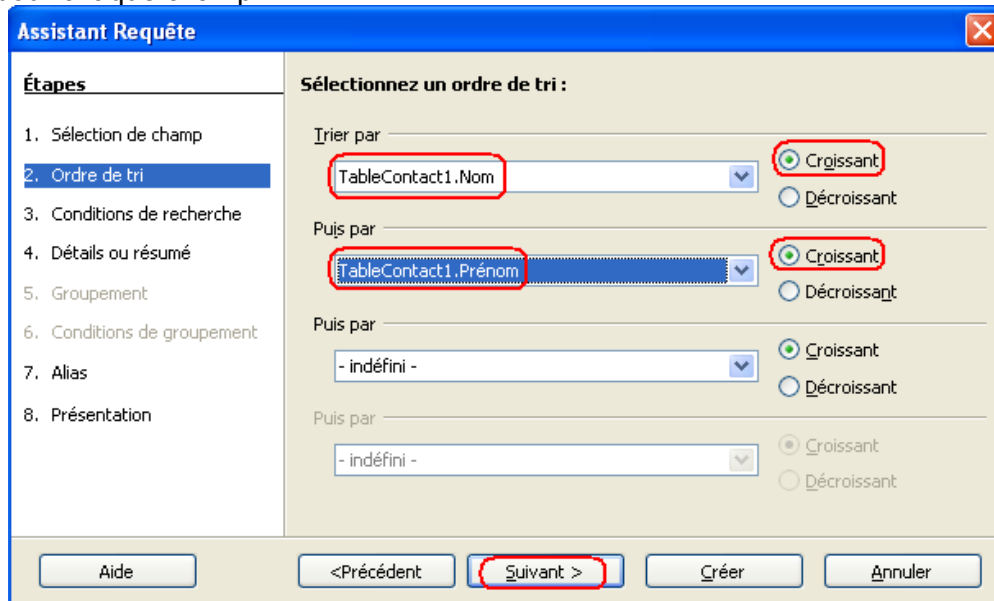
Assistant Requête

Étapes

1. Sélection de champ
2. Ordre de tri
3. Conditions de recherche
4. Détails ou résumé
5. Groupement
6. Conditions de groupement
7. Alias
8. Présentation

Sélectionnez un ordre de tri :

Trier par
TableContact1.Nom
Croissant
Décroissant

Puis par
TableContact1.Prénom
Croissant
Décroissant

Puis par
- indéfini -
Croissant
Décroissant

Puis par
- indéfini -
Croissant
Décroissant

Aide
<Précédent
Suivant >
Créer
Annuler